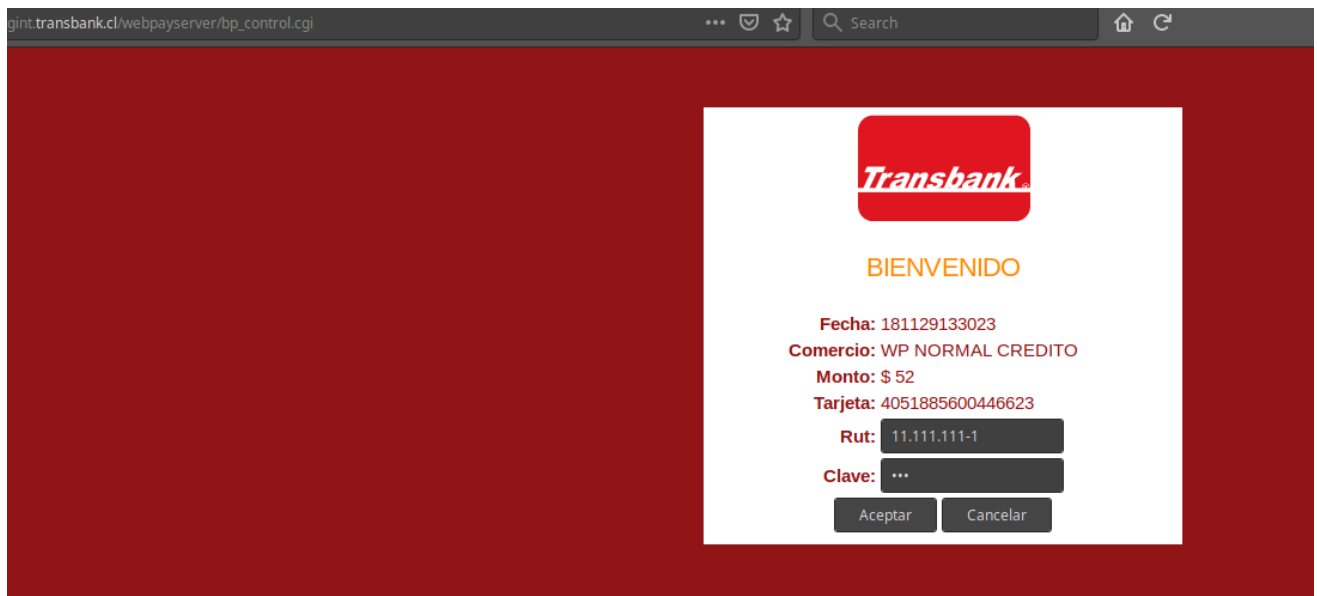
gint.transbank.cl/webpayserver/bp_control.cgi

Search

Transbank

BIENVENIDO

Fecha: 181129133023
Comercio: WP NORMAL CREDITO
Monto: $ 52
Tarjeta: 4051885600446623
Rut: 11.111.111-1
Clave: •••

Aceptar Cancelar